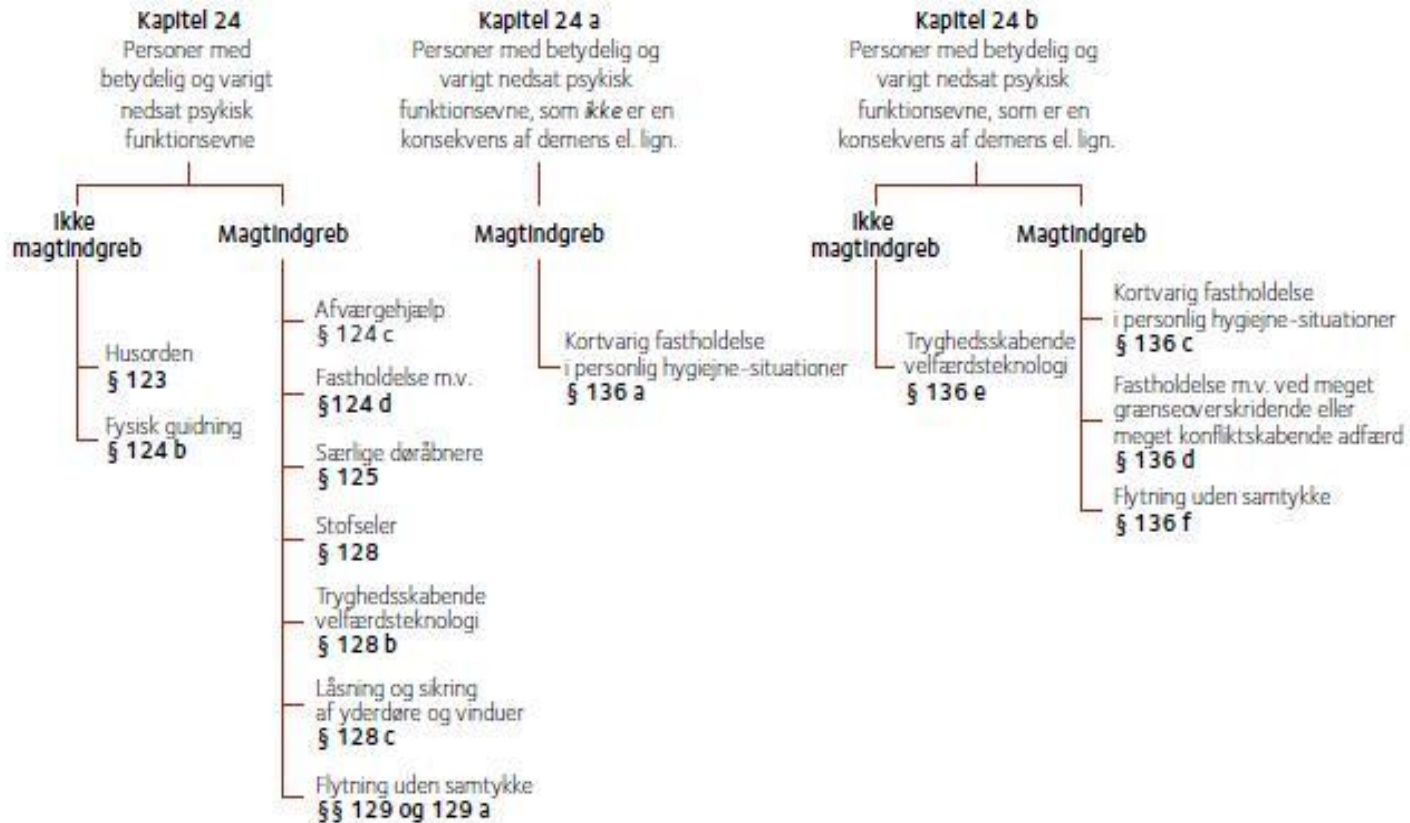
Kapitel 24
Personer med betydelig og varigt nedsat psykisk funktionsevne

Ikke magtindgreb

Husorden
§ 123

Fysisk guidning
§ 124 b

Magtindgreb

Afværgehjælp
§ 124 c

Fastholdelse m.v.
§124 d

Særlige døråbnere
§ 125

Stofseler
§ 128

Tryghedsskabende velfærdsteknologi
§ 128 b

Låsning og sikring af yderdøre og vinduer
§ 128 c

Flytning uden samtykke
§§ 129 og 129 a

Kapitel 24 a
Personer med betydelig og varigt nedsat psykisk funktionsevne, som *ikke* er en konsekvens af demens el. lign.

Magtindgreb

Kortvarig fastholdelse i personlig hygiejne-situationer
§ 136 a

Kapitel 24 b
Personer med betydelig og varigt nedsat psykisk funktionsevne, som er en konsekvens af demens el. lign.

Ikke magtindgreb

Tryghedsskabende velfærdsteknologi
§ 136 e

Magtindgreb

Kortvarig fastholdelse i personlig hygiejne-situationer
§ 136 c

Fastholdelse m.v. ved meget grænseoverskridende eller meget konfliktskabende adfærd
§ 136 d

Flytning uden samtykke
§ 136 f